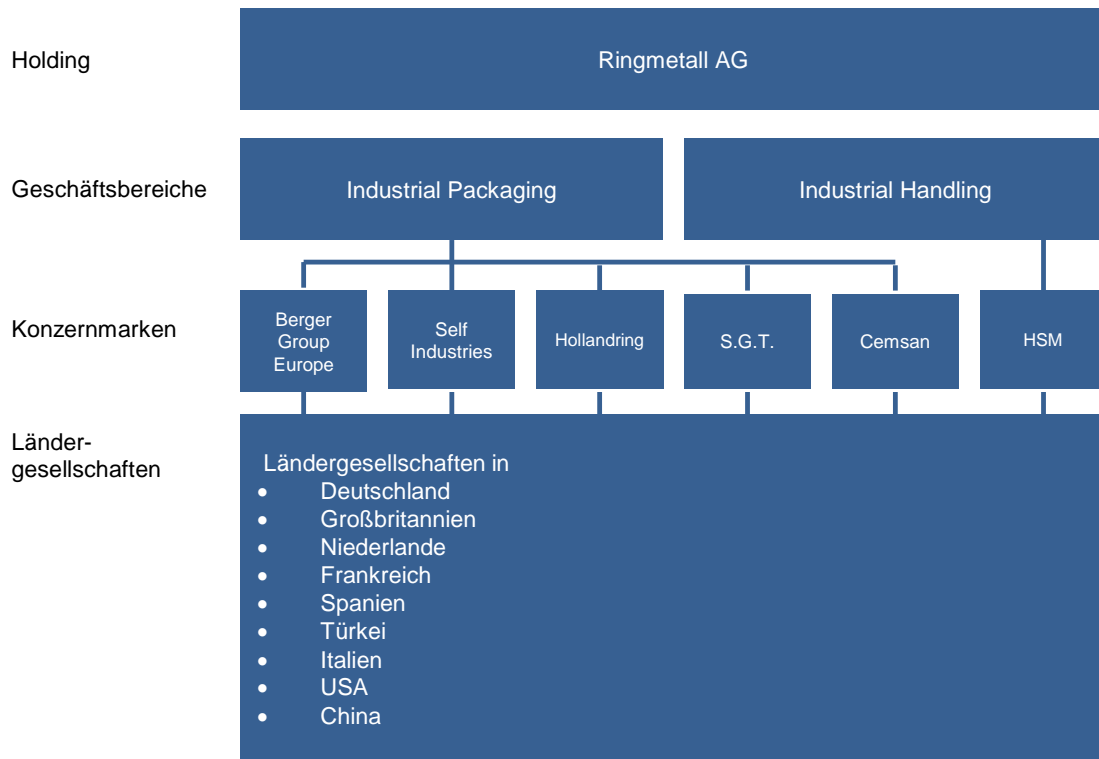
Holding

Ringmetall AG

Geschäftsbereiche

Industrial Packaging

Industrial Handling

Konzernmarken

Berger Group Europe

Self Industries

Hollandring

S.G.T.

Cemsan

HSM

Ländergesellschaften

Ländergesellschaften in
- Deutschland
- Großbritannien
- Niederlande
- Frankreich
- Spanien
- Türkei
- Italien
- USA
- China